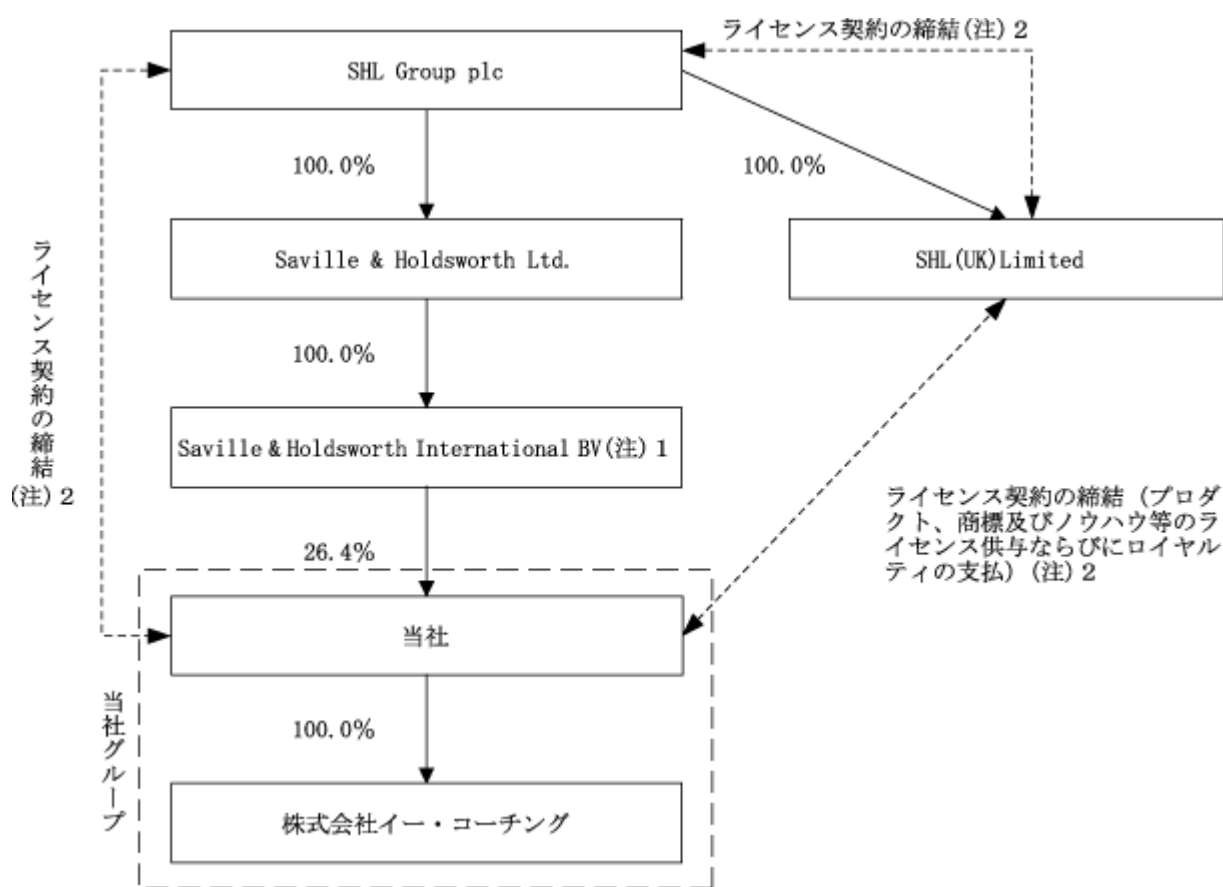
ライセンス契約の締結(注) 2

SHL Group plc

100.0%

100.0%

ライセンス契約の締結(注) 2

Saville & Holdsworth Ltd.

SHL(UK)Limited

100.0%

Saville & Holdsworth International BV(注) 1

ライセンス契約の締結（プロダクト、商標及びノウハウ等のライセンス供与ならびにロイヤルティの支払）(注) 2

26.4%

当社

当社グループ

100.0%

株式会社イー・コーチング